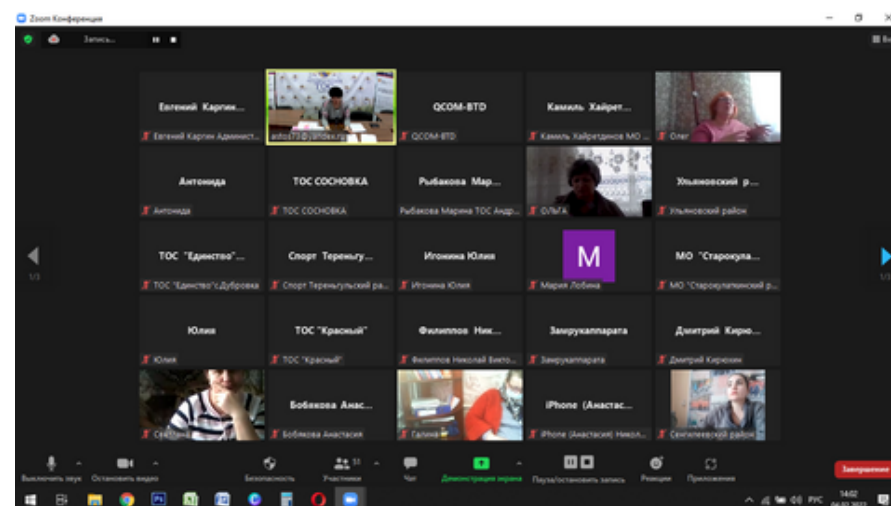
Zoom Конференция

Запись...

Евгений Каргин...
Евгений Каргин Админист...

astos73@yandex.ru

QCOM-BTD
QCOM-BTD

Камиль Хайрет...
Камиль Хайретдинов МО ...

Олег

Антонида
Антонида

ТОС СОСНОВКА
ТОС СОСНОВКА

Рыбакова Мар...
Рыбакова Марина ТОС Андр...

ОЛЬГА

Ульяновский р...
Ульяновский район

ТОС "Единство"...
ТОС "Единство"с.Дубровка

Спорт Тереньгу...
Спорт Тереньгульский ра...

Игонина Юлия
Игонина Юлия

M
Мария Лобина

МО "Старокула...
МО "Старокулаткинский р...

Юлия
Юлия

ТОС "Красный"
ТОС "Красный"

Филиппов Ник...
Филиппов Николай Викто...

Замрукаппарата
Замрукаппарата

Дмитрий Кирю...
Дмитрий Кирюхин

Светлана

Бобякова Анас...
Бобякова Анастасия

Галина

iPhone (Анастас...
iPhone (Анастасия) Никол...

Сенгилеевский район

1/3

1/3

Выключить звук
Остановить видео
Безопасность
Участники
Чат
Демонстрация экрана
Пауза/остановить запись
Реакции
Приложения
Завершение

РУС
14:02